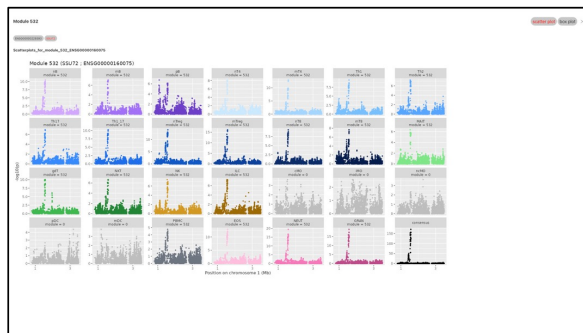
Module 532

scatter plot box plot

Scatterplots_for_module_532_ENSG00000160075

Module 532 (SSU72 : ENSG00000160075)

| nB module = 532 | mB module = 532 | pB module = 532 | nTh module = 532 | mTh module = 532 | Th1 module = 532 | Th2 module = 532 |
|---|---|---|---|---|---|---|
| Th17 module = 532 | Th1_17 module = 532 | nTreg module = 532 | mTreg module = 532 | nTc module = 532 | mTc module = 532 | NKP module = 532 |
| gdT module = 532 | MAIT module = 532 | NK module = 532 | CL module = 532 | cMo module = 0 | ncMo module = 0 | intMo module = 0 |
| pDC module = 0 | mDC module = 0 | Mono module = 532 | Neu module = 532 | LDG module = 532 | PB module = 532 | consensus |

-log(Pval)

Position on chromosome 1 (Mb)